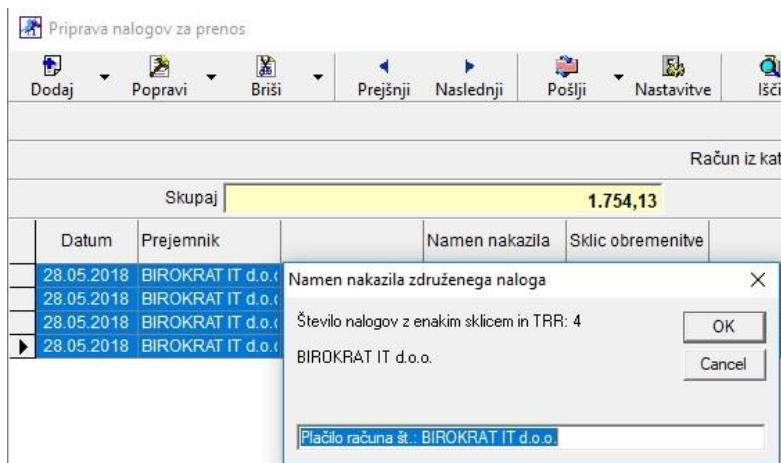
Priprava nalogov za prenos

Dodaj
Popravi
Briši
Prejšnji
Naslednji
Pošlji
Nastavitve
Išči

Račun iz kat

Skupaj
1.754,13

| Datum | Prejemnik | | Namen nakazila | Sklic obremenitve |
|---|---|---|---|---|
| 28.05.2018 | BIROKRAT IT d.o.o | | | |
| 28.05.2018 | BIROKRAT IT d.o.o | | | |
| 28.05.2018 | BIROKRAT IT d.o.o | | | |
| 28.05.2018 | BIROKRAT IT d.o.o | | | |

Namen nakazila združenega naloga

Število nalogov z enakim sklicem in TRR: 4

BIROKRAT IT d.o.o.

OK
Cancel

Plačilo računa št.: BIROKRAT IT d.o.o.